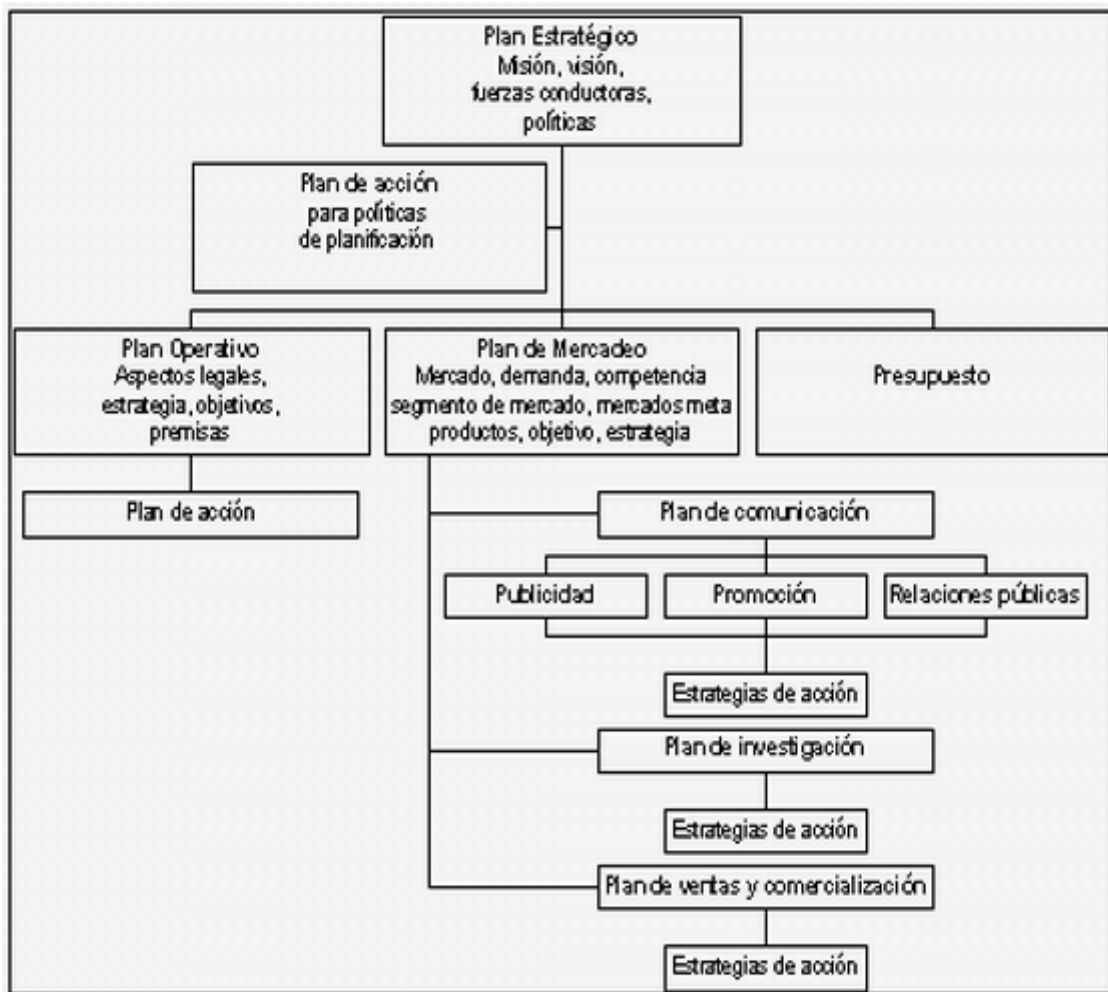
Plan Estratégico
Misión, visión, fuerzas conductoras, políticas

Plan de acción para políticas de planificación

Plan Operativo
Aspectos legales, estrategia, objetivos, premisas

Plan de Mercadeo
Mercado, demanda, competencia segmento de mercado, mercados meta productos, objetivo, estrategia

Presupuesto

Plan de acción

Plan de comunicación

Publicidad

Promoción

Relaciones públicas

Estrategias de acción

Plan de investigación

Estrategias de acción

Plan de ventas y comercialización

Estrategias de acción